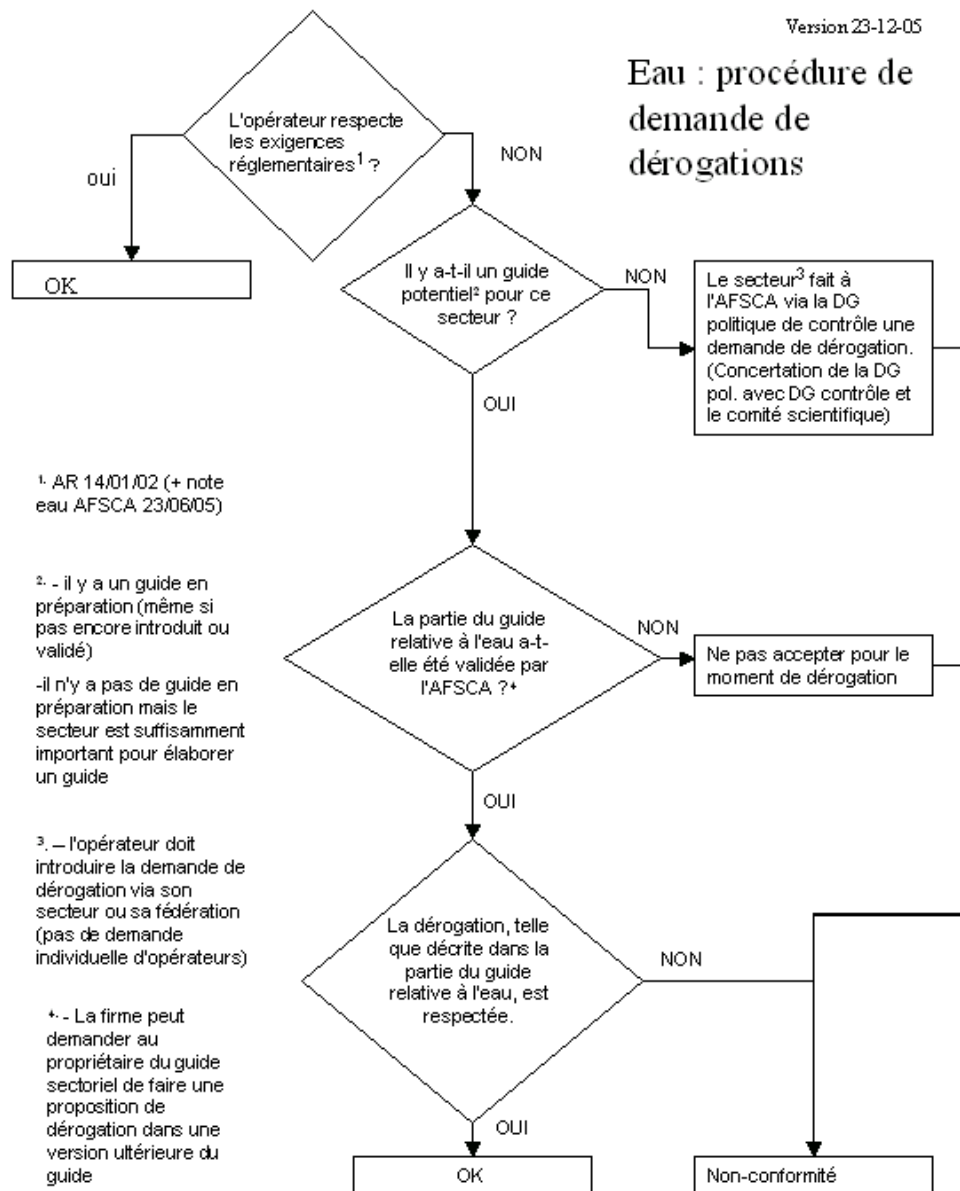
Version 23-12-05

Eau : procédure de demande de dérogations

L'opérateur respecte les exigences réglementaires$^1$ ?

oui

NON

OK

Il y a-t-il un guide potentiel² pour ce secteur ?

NON

Le secteur³ fait à l'AFSCA via la DG politique de contrôle une demande de dérogation. (Concertation de la DG pol. avec DG contrôle et le comité scientifique)

OUI

¹. AR 14/01/02 (+ note eau AFSCA 23/06/05)

². - il y a un guide en préparation (même si pas encore introduit ou validé)

-il n'y a pas de guide en préparation mais le secteur est suffisamment important pour élaborer un guide

³. – l'opérateur doit introduire la demande de dérogation via son secteur ou sa fédération (pas de demande individuelle d'opérateurs)

⁴. - La firme peut demander au propriétaire du guide sectoriel de faire une proposition de dérogation dans une version ultérieure du guide

La partie du guide relative à l'eau a-t-elle été validée par l'AFSCA ?⁴

NON

Ne pas accepter pour le moment de dérogation

OUI

La dérogation, telle que décrite dans la partie du guide relative à l'eau, est respectée.

NON

OUI

OK

Non-conformité